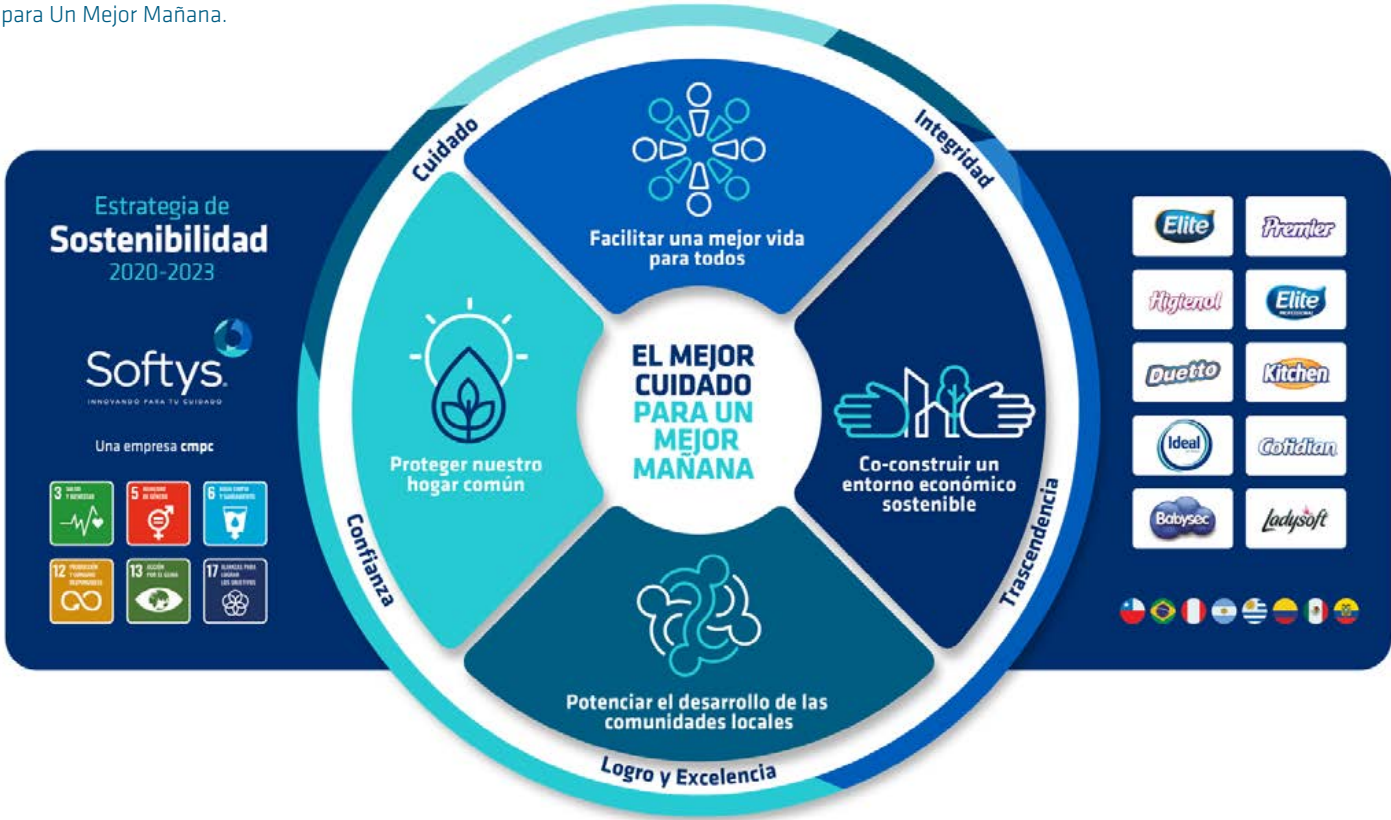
para Un Mejor Mañana.

Estrategia de
Sostenibilidad
2020-2023

Softys
INNOVANDO PARA TU CUIDADO

Una empresa cmpc

3 SALUD Y BIENESTAR
5 IGUALDAD DE GÉNERO
6 AGUA LIMPIA Y SANEAMIENTO
12 PRODUCCIÓN Y CONSUMO RESPONSABLES
13 ACCIÓN POR EL CLIMA
17 ALIANZAS PARA LOGRAR LOS OBJETIVOS

Cuidado
Integridad
Trascendencia
Logro y Excelencia
Confianza

Facilitar una mejor vida para todos

Co-construir un entorno económico sostenible

Potenciar el desarrollo de las comunidades locales

Proteger nuestro hogar común

EL MEJOR CUIDADO PARA UN MEJOR MAÑANA

Elite
Premier
Higienol
Elite PROFESSIONAL
Duetto
Kitchen
Ideal
Cotidian
Babysec
Ladysoft